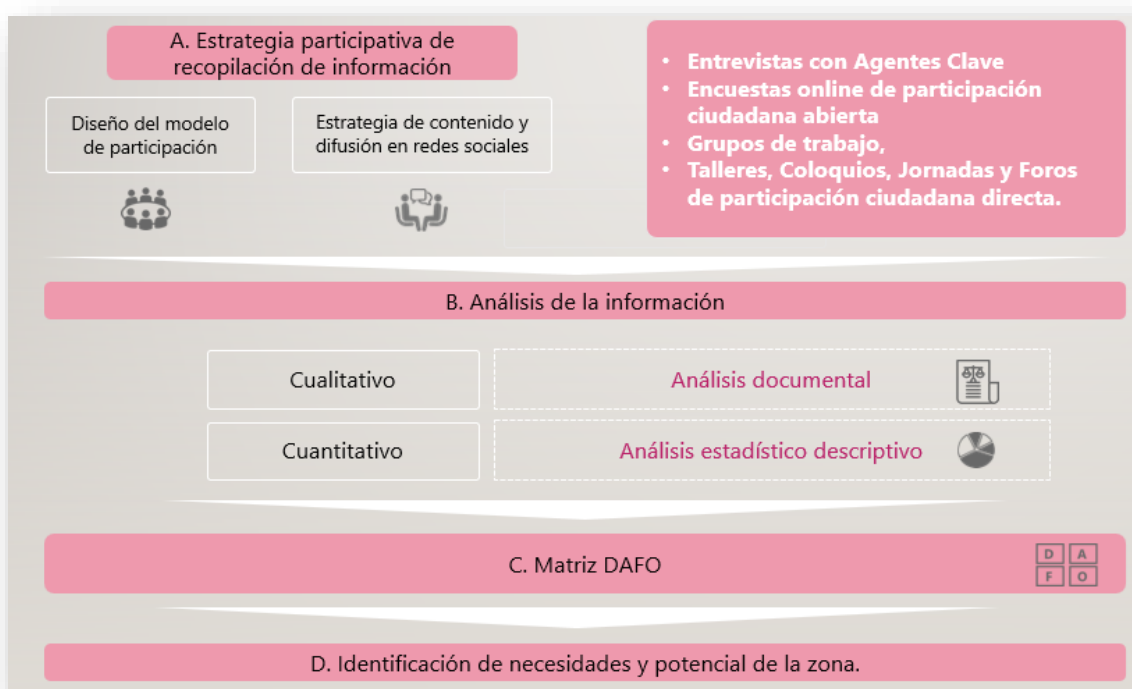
A. Estrategia participativa de recopilación de información

Diseño del modelo de participación

Estrategia de contenido y difusión en redes sociales

- Entrevistas con Agentes Clave
- Encuestas online de participación ciudadana abierta
- Grupos de trabajo,
- Talleres, Coloquios, Jornadas y Foros de participación ciudadana directa.

B. Análisis de la información

Cualitativo

Análisis documental

Cuantitativo

Análisis estadístico descriptivo

C. Matriz DAFO

D A
F O

D. Identificación de necesidades y potencial de la zona.